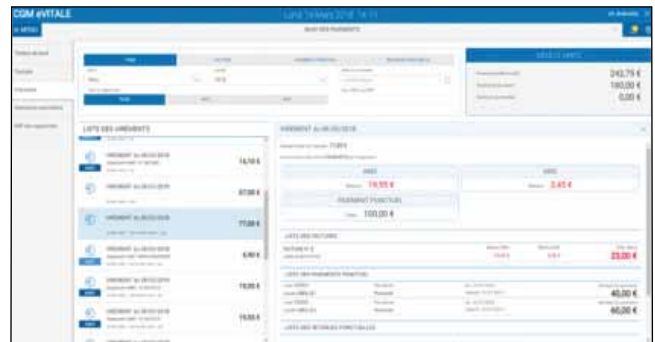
CGM eVITALE

MENU

Tableau de bord

Facturation

LISTE DES VIREMENTS

VIREMENT AU 08/03/2018

14,10 €

87,00 €

77,00 €

6,90 €

19,00 €

19,50 €

19,55 €

3,45 €

PAIEMENT PONCTUEL

100,00 €

LISTE DES FACTURES

19,55 €

3,45 €

23,00 €

LISTE DES PAIEMENTS PONCTUELS

40,00 €

60,00 €

243,79 €

100,00 €

0,00 €